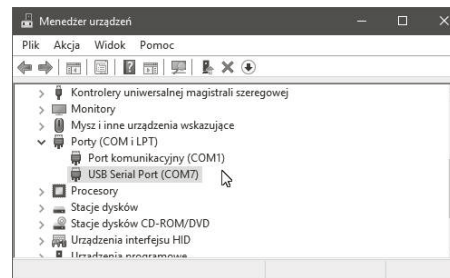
Menedżer urządzeń

Plik Akcja Widok Pomoc

Kontrolery uniwersalnej magistrali szeregowej
Monitory
Mysz i inne urządzenia wskazujące
Porty (COM i LPT)
Port komunikacyjny (COM1)
USB Serial Port (COM7)
Procesory
Stacje dysków
Stacje dysków CD-ROM/DVD
Urządzenia interfejsu HID
Urządzenia programowe